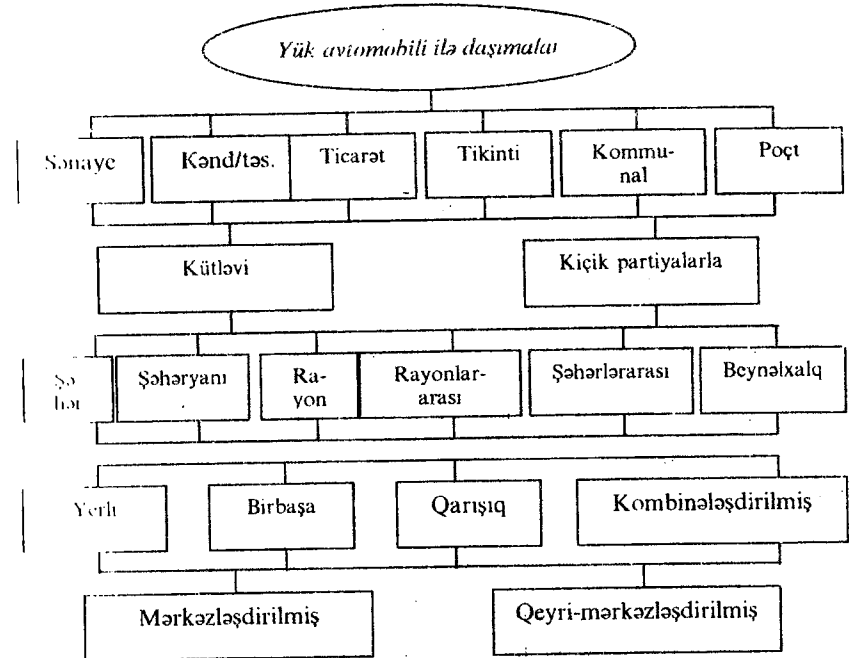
Yük avtomobili ilə daşımalar

Sənaye

Kənd/təs.

Ticarət

Tikinti

Kommunal

Poçt

Kütləvi

Kiçik partiyalarla

Şəhər

Şəhəryanı

Rayon

Rayonlararası

Şəhərlərarası

Beynəlxalq

Yerli

Birbaşa

Qarışıq

Kombinələşdirilmiş

Mərkəzləşdirilmiş

Qeyri-mərkəzləşdirilmiş